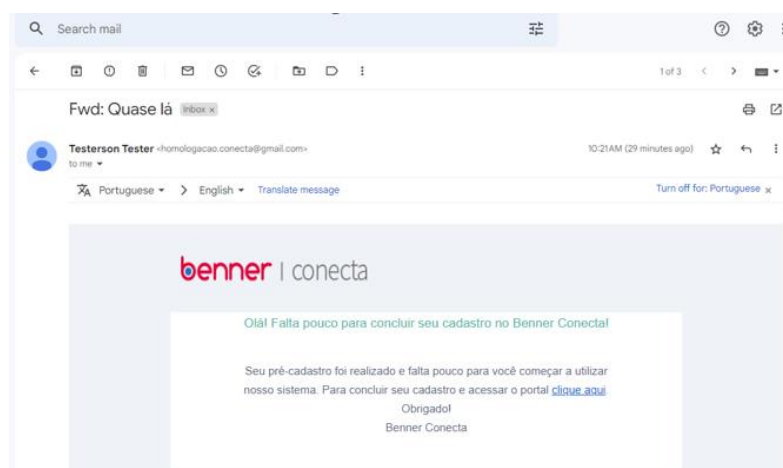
Search mail

1 of 3

Fwd: Quase lá Inbox ×

Testerson Tester <homologacao.conecta@gmail.com>
to me ▾

10:21 AM (29 minutes ago)

Portuguese ▾ > English ▾ Translate message

Turn off for: Portuguese ×

benner | conecta

Olá! Falta pouco para concluir seu cadastro no Benner Conecta!

Seu pré-cadastro foi realizado e falta pouco para você começar a utilizar nosso sistema. Para concluir seu cadastro e acessar o portal clique aqui

Obrigado!

Benner Conecta